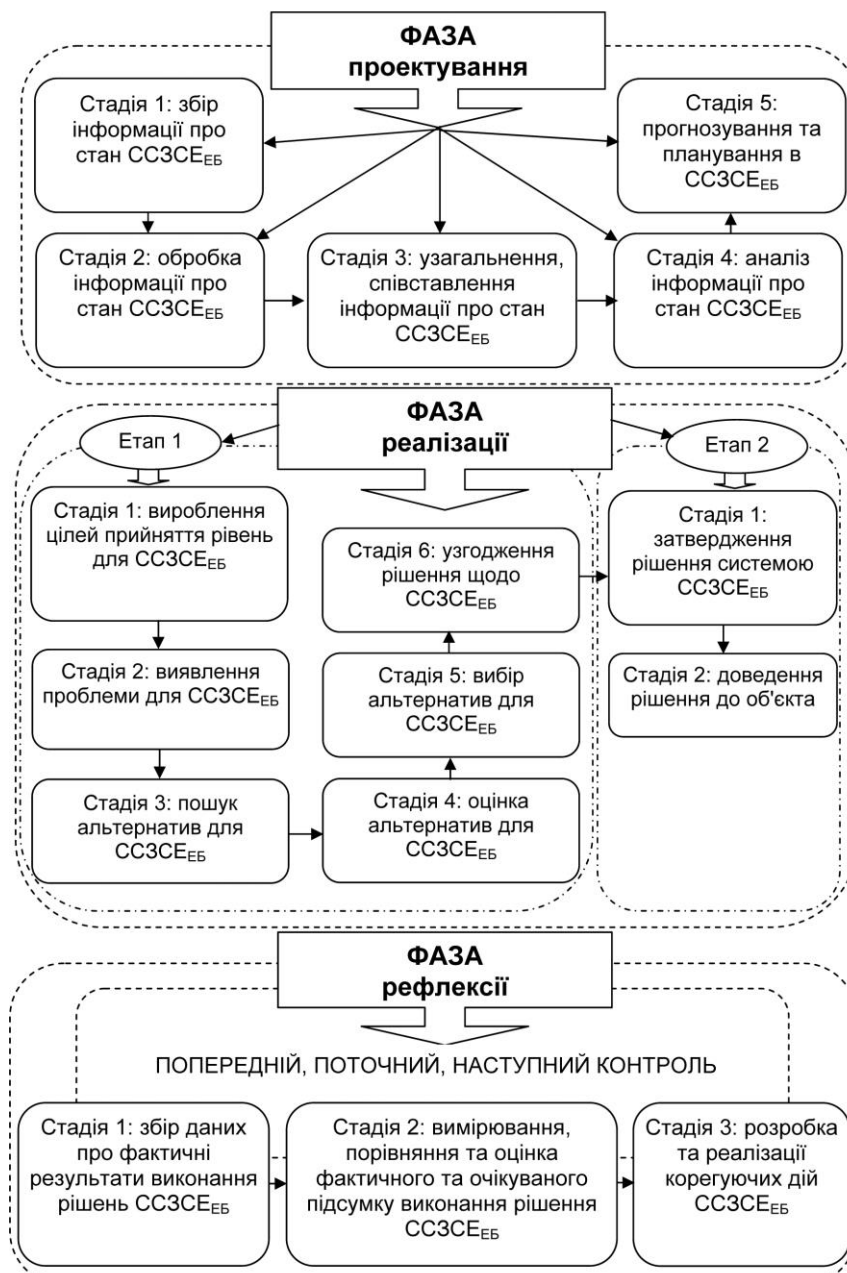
ФАЗА проектування

Стадія 1: збір інформації про стан ССЗСЕ$_{ЕБ}$

Стадія 5: прогнозування та планування в ССЗСЕ$_{ЕБ}$

Стадія 2: обробка інформації про стан ССЗСЕ$_{ЕБ}$

Стадія 3: узагальнення, співставлення інформації про стан ССЗСЕ$_{ЕБ}$

Стадія 4: аналіз інформації про стан ССЗСЕ$_{ЕБ}$

ФАЗА реалізації

Етап 1

Етап 2

Стадія 1: вироблення цілей прийняття рівень для ССЗСЕ$_{ЕБ}$

Стадія 6: узгодження рішення щодо ССЗСЕ$_{ЕБ}$

Стадія 1: затвердження рішення системою ССЗСЕ$_{ЕБ}$

Стадія 2: виявлення проблеми для ССЗСЕ$_{ЕБ}$

Стадія 5: вибір альтернатив для ССЗСЕ$_{ЕБ}$

Стадія 2: доведення рішення до об'єкта

Стадія 3: пошук альтернатив для ССЗСЕ$_{ЕБ}$

Стадія 4: оцінка альтернатив для ССЗСЕ$_{ЕБ}$

ФАЗА рефлексії

ПОПЕРЕДНІЙ, ПОТОЧНИЙ, НАСТУПНИЙ КОНТРОЛЬ

Стадія 1: збір даних про фактичні результати виконання рішень ССЗСЕ$_{ЕБ}$

Стадія 2: вимірювання, порівняння та оцінка фактичного та очікуваного підсумку виконання рішення ССЗСЕ$_{ЕБ}$

Стадія 3: розробка та реалізації корегуючих дій ССЗСЕ$_{ЕБ}$